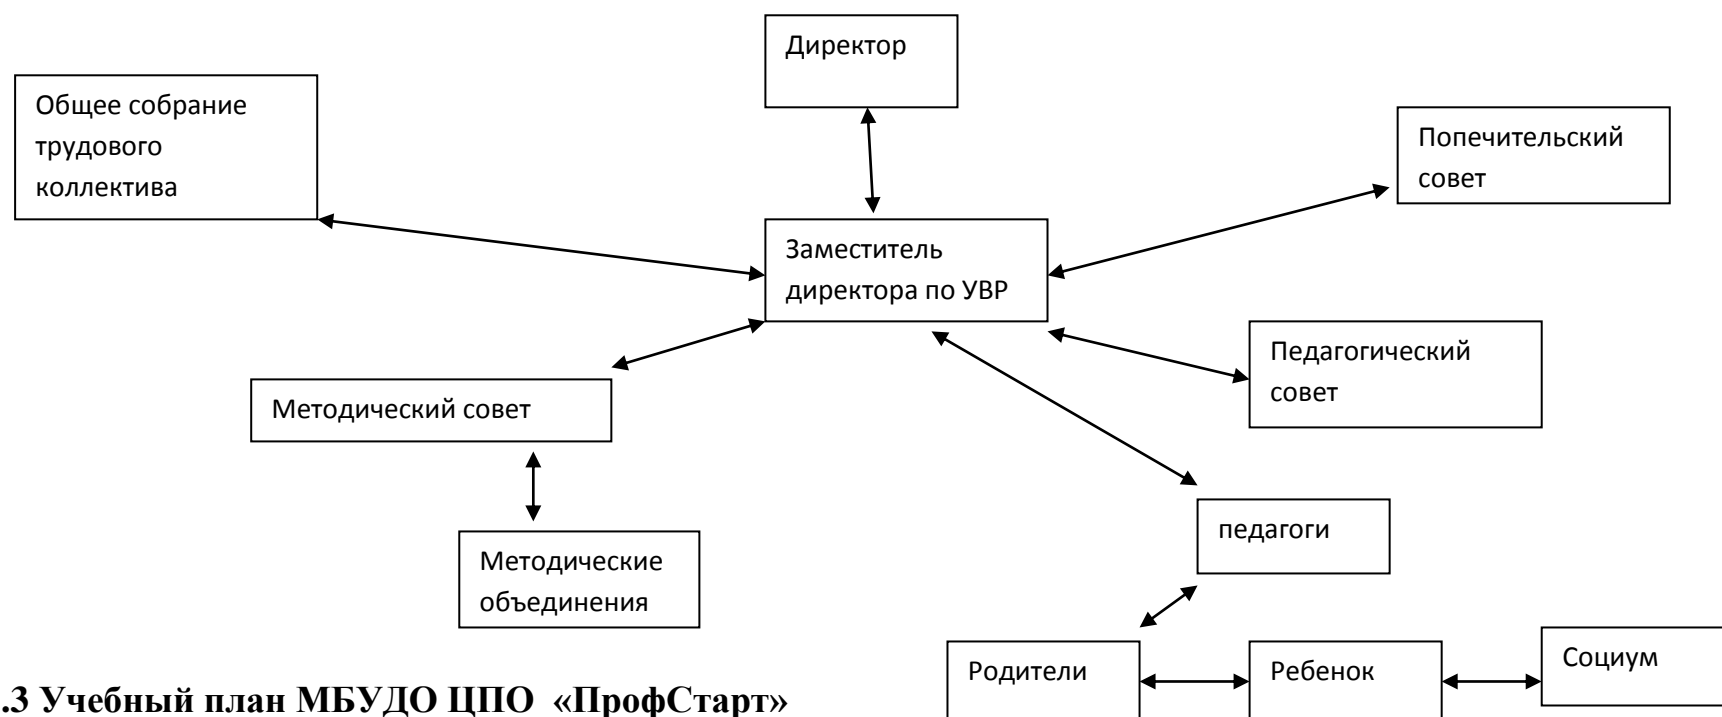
Директор

Общее собрание трудового коллектива

Попечительский совет

Заместитель директора по УВР

Педагогический совет

Методический совет

Методические объединения

педагоги

Родители

Ребенок

Социум

.3 Учебный план МБУДО ЦПО «ПрофСтарт»